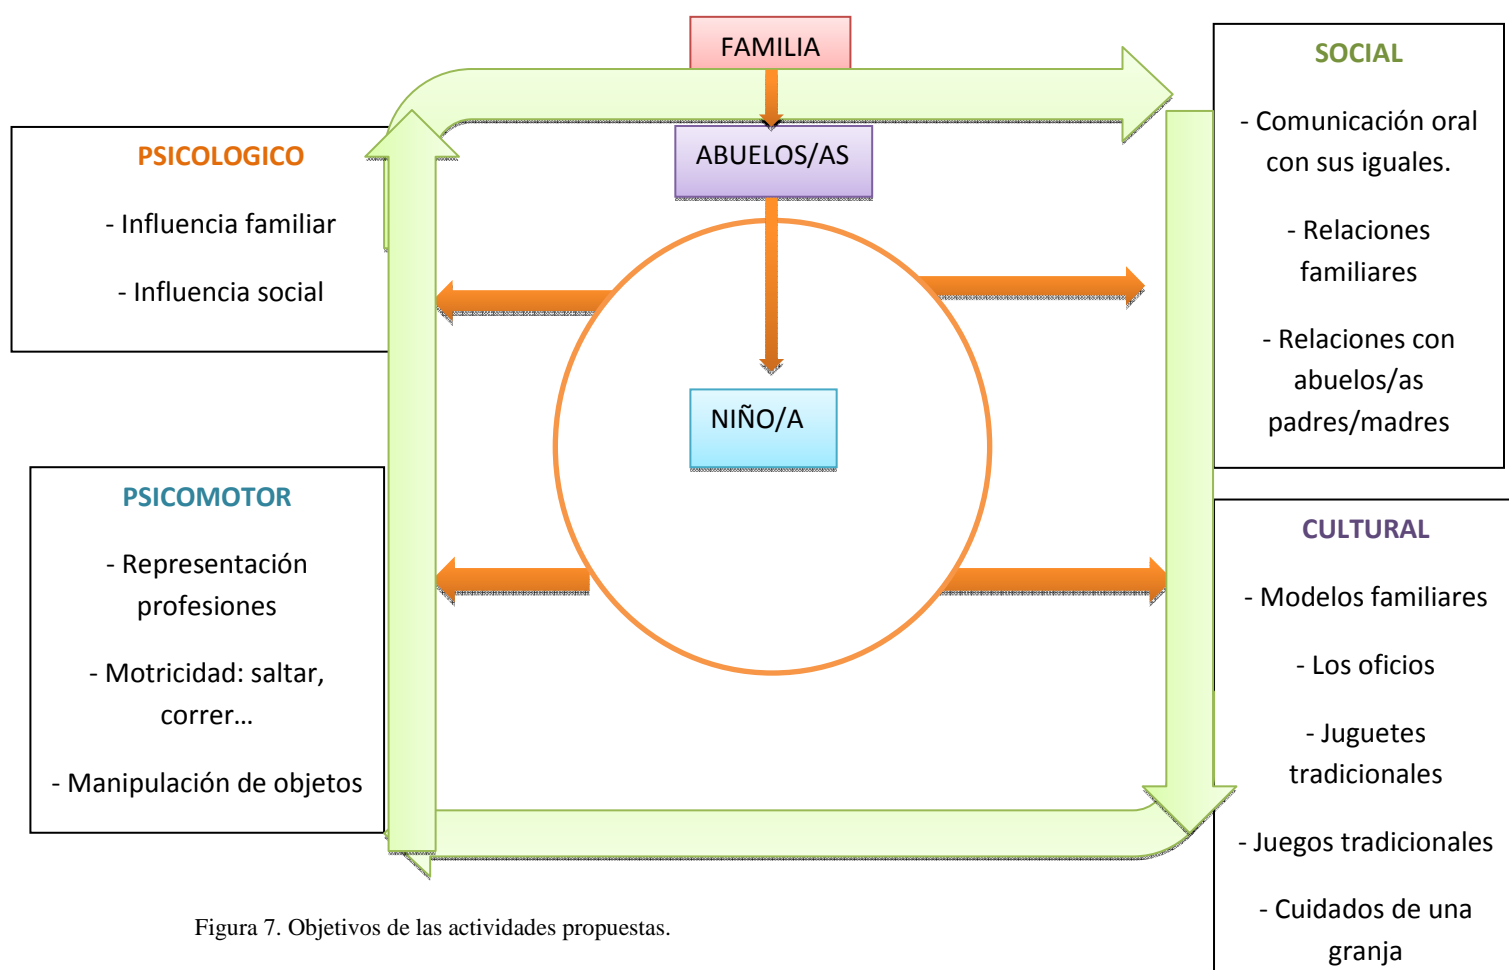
FAMILIA

ABUELOS/AS

NIÑO/A

PSICOLOGICO

- Influencia familiar

- Influencia social

PSICOMOTOR

- Representación profesiones

- Motricidad: saltar, correr…

- Manipulación de objetos

SOCIAL

- Comunicación oral con sus iguales.

- Relaciones familiares

- Relaciones con abuelos/as padres/madres

CULTURAL

- Modelos familiares

- Los oficios

- Juguetes tradicionales

- Juegos tradicionales

- Cuidados de una granja

Figura 7. Objetivos de las actividades propuestas.